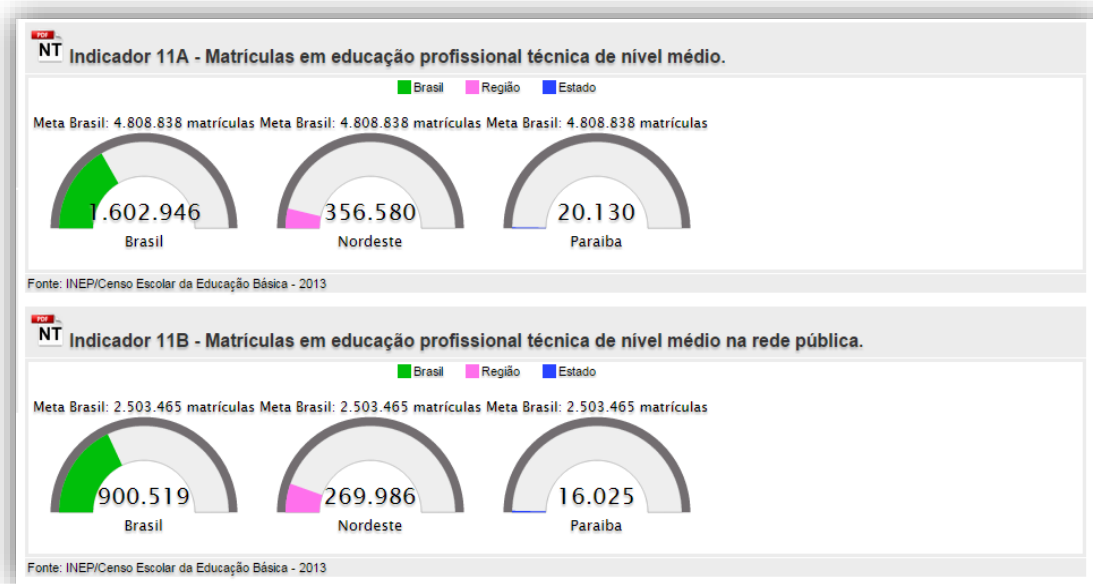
PDF NT Indicador 11A - Matrículas em educação profissional técnica de nível médio.

Brasil Região Estado

Meta Brasil: 4.808.838 matrículas Meta Brasil: 4.808.838 matrículas Meta Brasil: 4.808.838 matrículas

1.602.946
Brasil

356.580
Nordeste

20.130
Paraiba

Fonte: INEP/Censo Escolar da Educação Básica - 2013

PDF NT Indicador 11B - Matrículas em educação profissional técnica de nível médio na rede pública.

Brasil Região Estado

Meta Brasil: 2.503.465 matrículas Meta Brasil: 2.503.465 matrículas Meta Brasil: 2.503.465 matrículas

900.519
Brasil

269.986
Nordeste

16.025
Paraiba

Fonte: INEP/Censo Escolar da Educação Básica - 2013